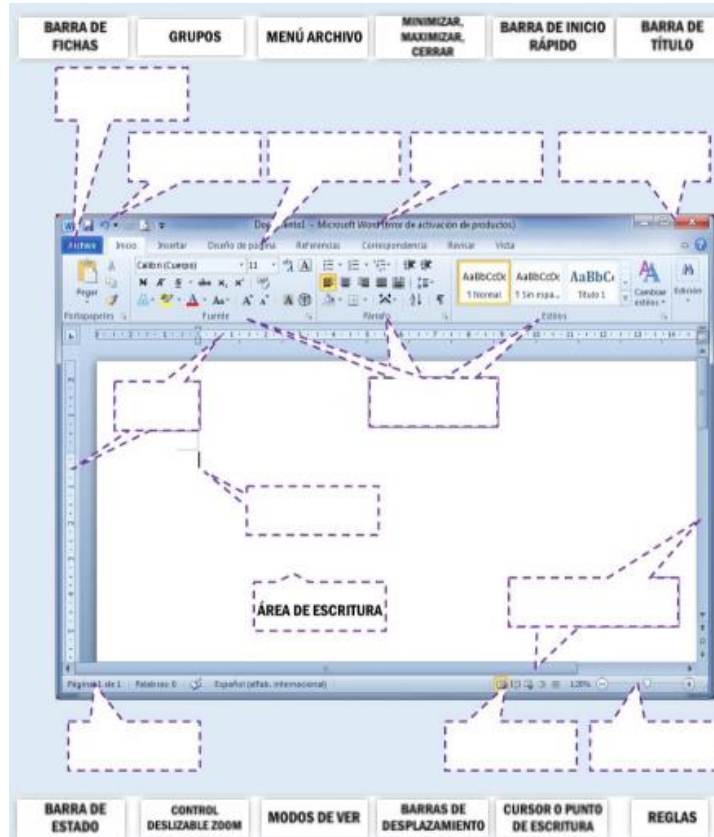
BARRA DE FICHAS

GRUPOS

MENÚ ARCHIVO

MINIMIZAR, MAXIMIZAR, CERRAR

BARRA DE INICIO RÁPIDO

BARRA DE TÍTULO

Documento1 - Microsoft Word (Error de activación de productos)

Archivo Inicio Insertar Diseño de página Referencias Correspondencia Revisar Vista

Pegar

Calibri (Cuerpo) 11

AaBbCcDc AaBbCcDc AaBbC

¶ Normal ¶ Sin espa... Título 1

Cambiar estilos

Edición

Portapapeles Fuente Párrafo Estilos

ÁREA DE ESCRITURA

Página: 1 de 1 Palabras: 0 Español (alfab. internacional)

120%

BARRA DE ESTADO

CONTROL DESLIZABLE ZOOM

MODOS DE VER

BARRAS DE DESPLAZAMIENTO

CURSOR O PUNTO DE ESCRITURA

REGLAS